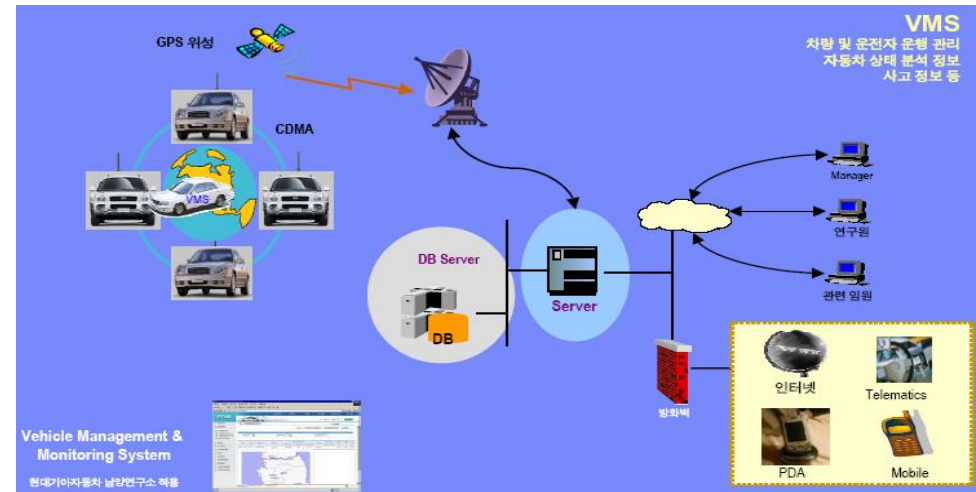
VMS
차량 및 운전자 운행 관리
자동차 상태 분석 정보
사고 정보 등

GPS 위성

CDMA

VMS

DB Server

DB

Server

Manager

연구원

관련 임원

방화벽

인터넷

Telematics

PDA

Mobile

Vehicle Management & Monitoring System

현대기아자동차 남양연구소 적용